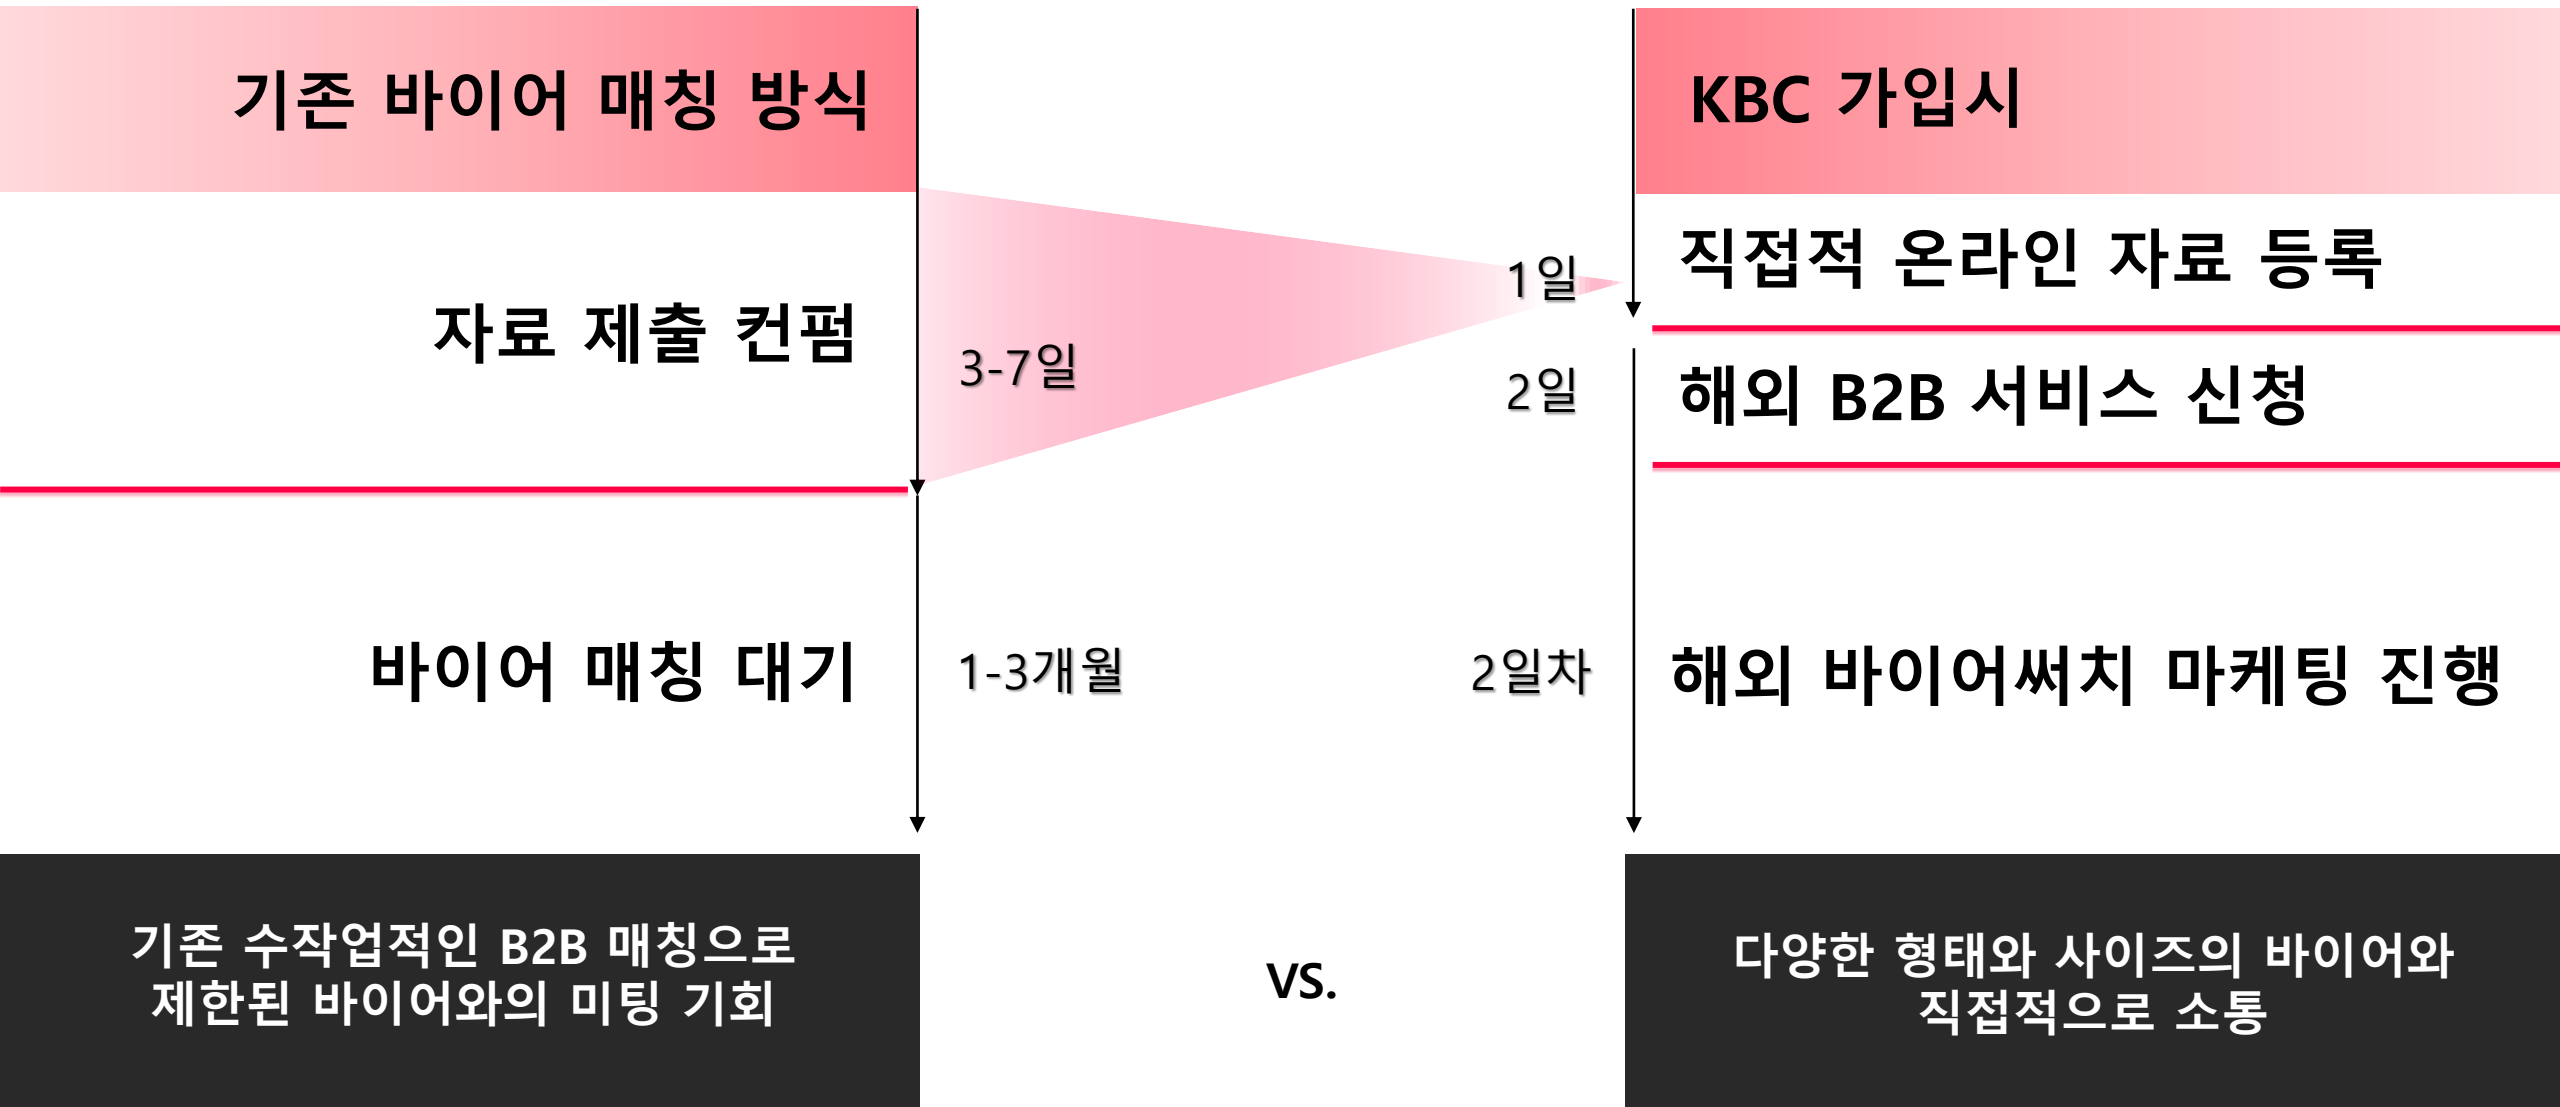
기존 바이어 매칭 방식

KBC 가입시

자료 제출 컨펌

3-7일

1일

직접적 온라인 자료 등록

2일

해외 B2B 서비스 신청

바이어 매칭 대기

1-3개월

2일차

해외 바이어써치 마케팅 진행

기존 수작업적인 B2B 매칭으로 제한된 바이어와의 미팅 기회

vs.

다양한 형태와 사이즈의 바이어와 직접적으로 소통